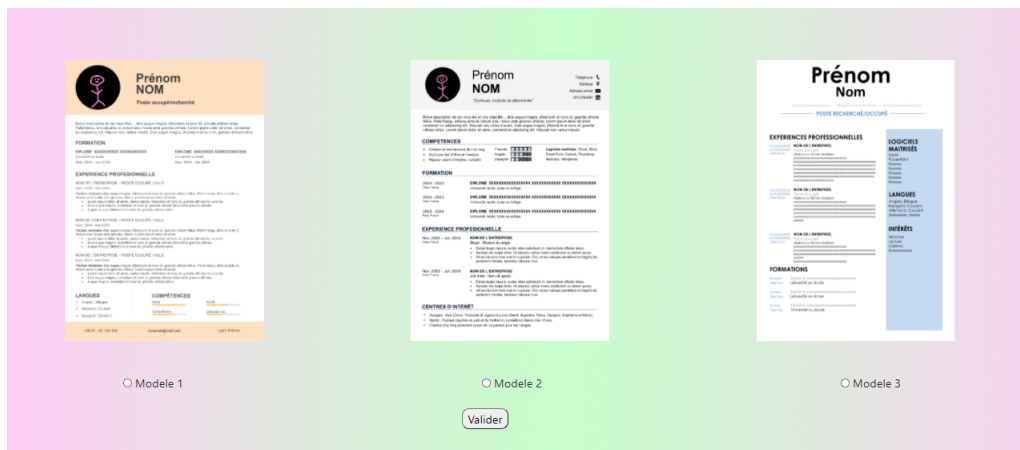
Prénom
NOM
Poste occupé/recherché

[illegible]

FORMATION

EXPERIENCE PROFESSIONNELLE

LANGUES

COMPÉTENCES

Prénom
NOM
"Curieuse, motivée et déterminée"

COMPETENCES

FORMATION

EXPERIENCE PROFESSIONNELLE

CENTRES D'INTÉRÊT

Prénom
Nom
POSTE RECHERCHÉ/OCCUPÉ

EXPERIENCES PROFESSIONNELLES

LOGICIELS MAITRISÉS

LANGUES

INTÉRÊTS

FORMATIONS

○ Modele 1

○ Modele 2

○ Modele 3

Valider